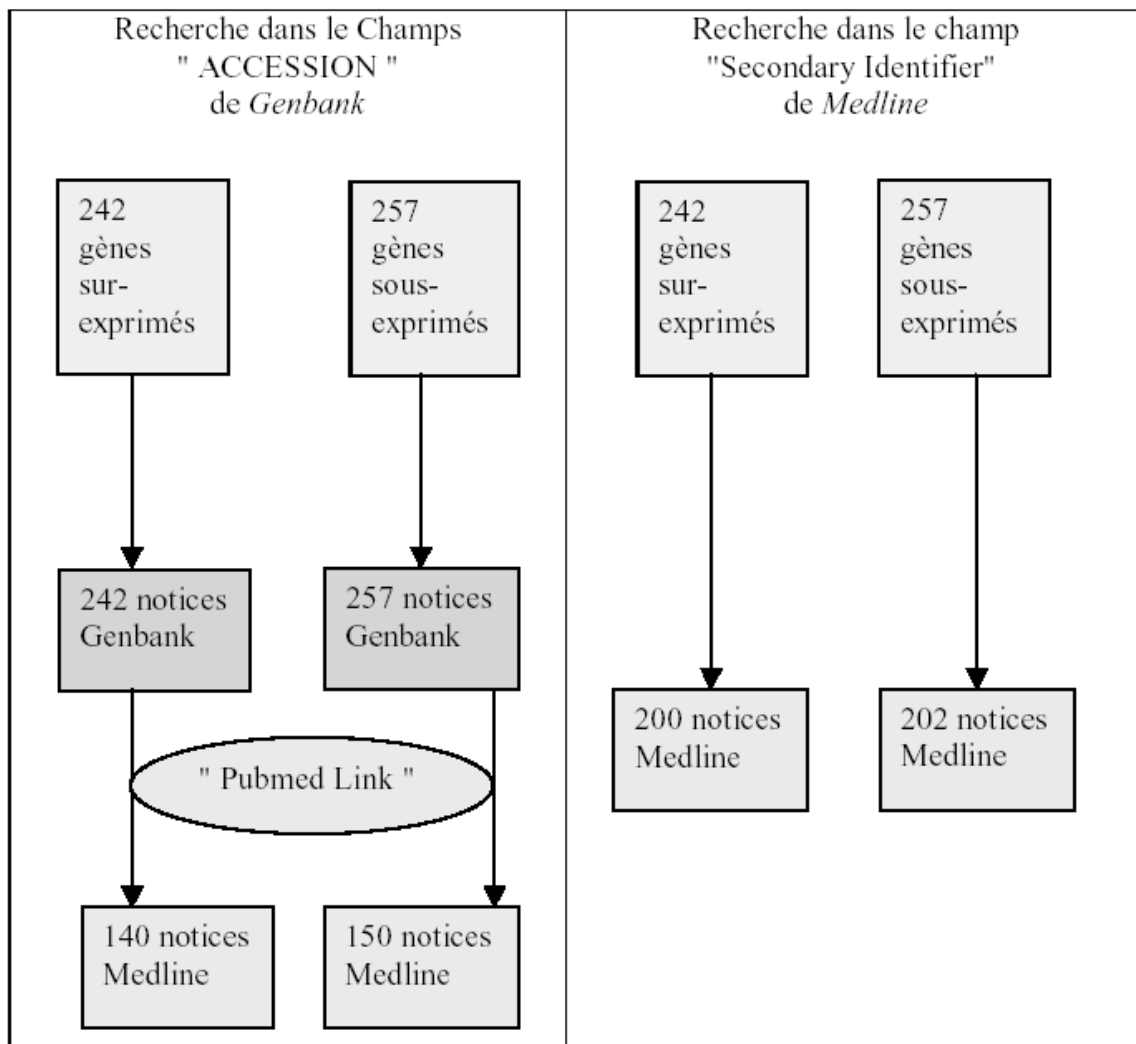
Recherche dans le Champs " ACCESSION " de *Genbank*

242 gènes sur-exprimés

257 gènes sous-exprimés

242 notices Genbank

257 notices Genbank

" Pubmed Link "

140 notices Medline

150 notices Medline

Recherche dans le champ "Secondary Identifier" de *Medline*

242 gènes sur-exprimés

257 gènes sous-exprimés

200 notices Medline

202 notices Medline